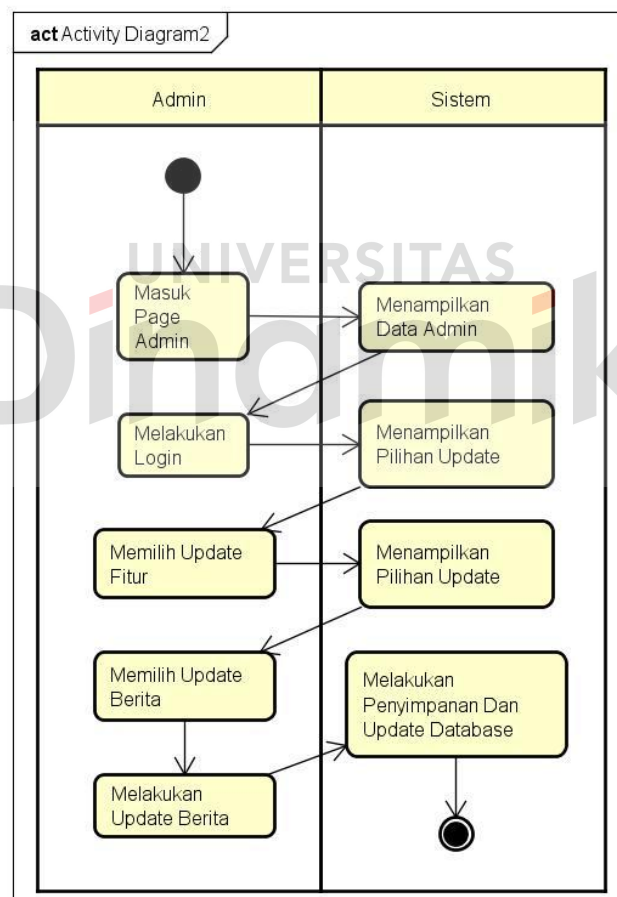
act Activity Diagram2

Admin

Sistem

Masuk Page Admin

Menampilkan Data Admin

Melakukan Login

Menampilkan Pilihan Update

Memilih Update Fitur

Menampilkan Pilihan Update

Memilih Update Berita

Melakukan Penyimpanan Dan Update Database

Melakukan Update Berita

UNIVERSITAS Dinamika